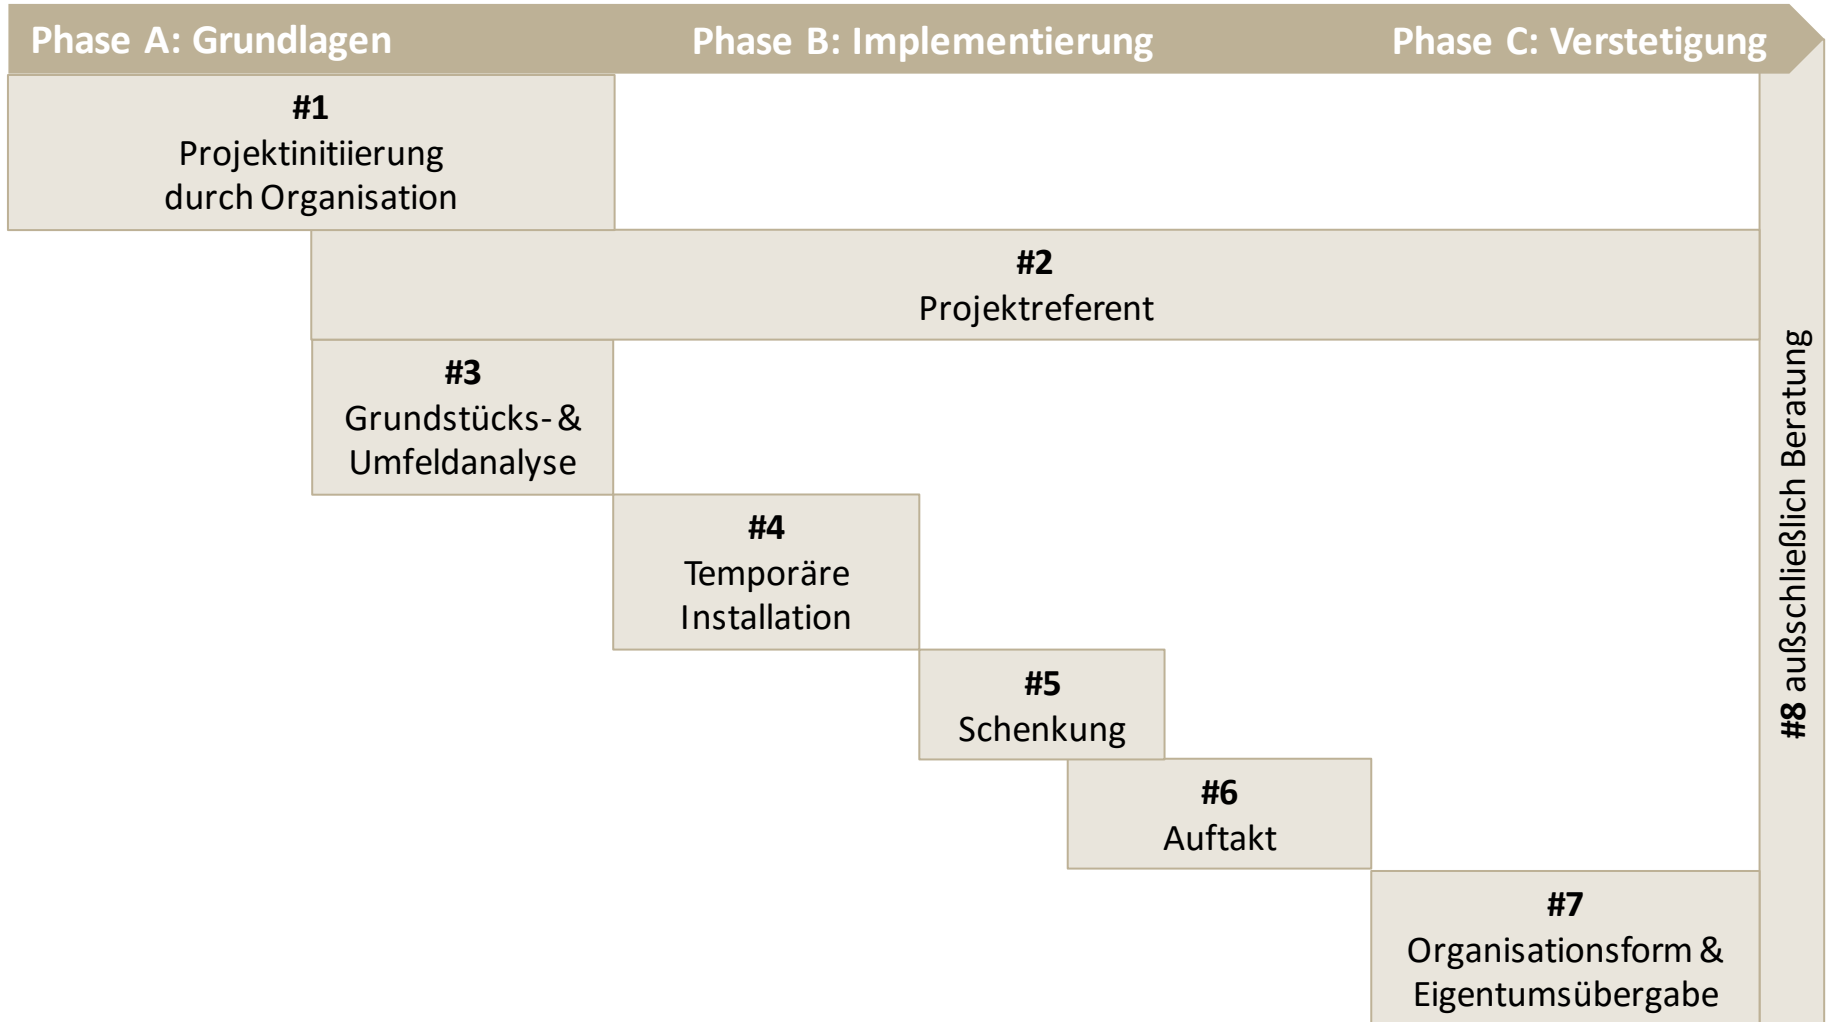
Phase A: Grundlagen

Phase B: Implementierung

Phase C: Verstetigung

**#1**
Projektinitiierung durch Organisation

**#2**
Projektreferent

**#3**
Grundstücks- & Umfeldanalyse

**#4**
Temporäre Installation

**#5**
Schenkung

**#6**
Auftakt

**#7**
Organisationsform & Eigentumsübergabe

**#8** außschließlich Beratung